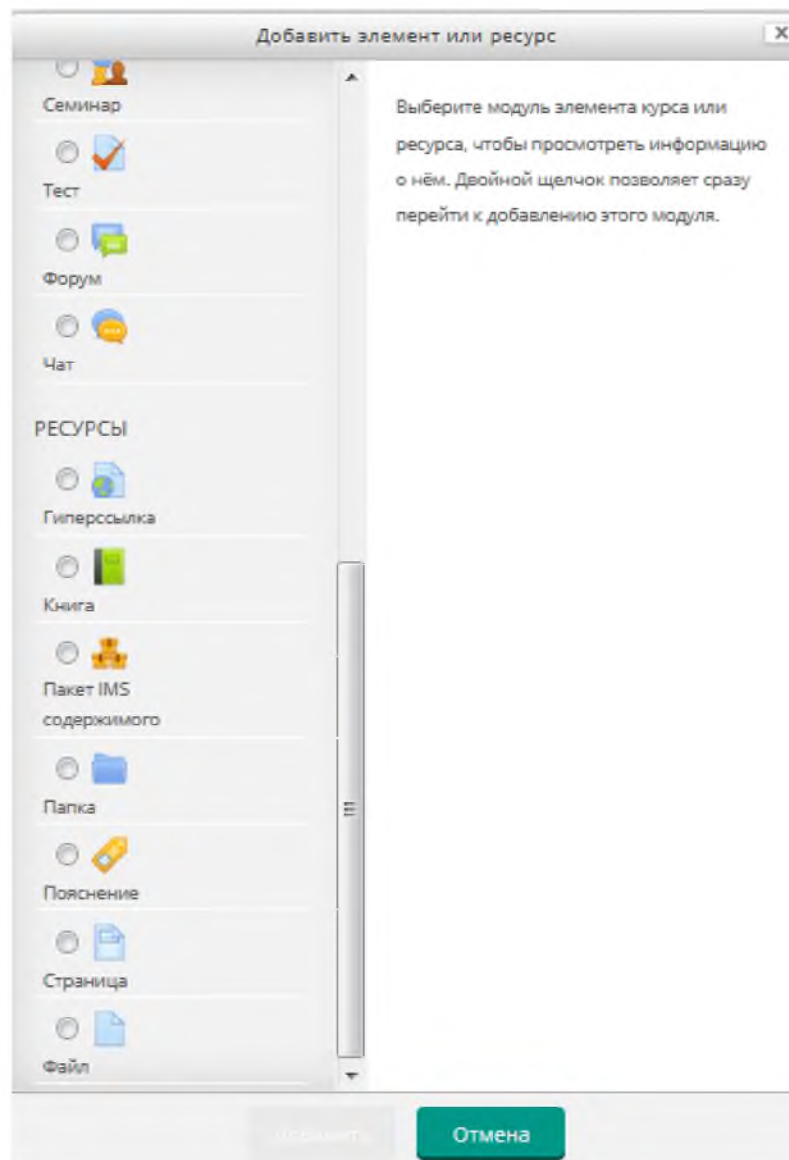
Добавить элемент или ресурс

X

Семинар

Тест

Форум

Чат

РЕСУРСЫ

Гиперссылка

Книга

Пакет IMS содержимого

Папка

Пояснение

Страница

Файл

Выберите модуль элемента курса или ресурса, чтобы просмотреть информацию о нём. Двойной щелчок позволяет сразу перейти к добавлению этого модуля.

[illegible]

Отмена